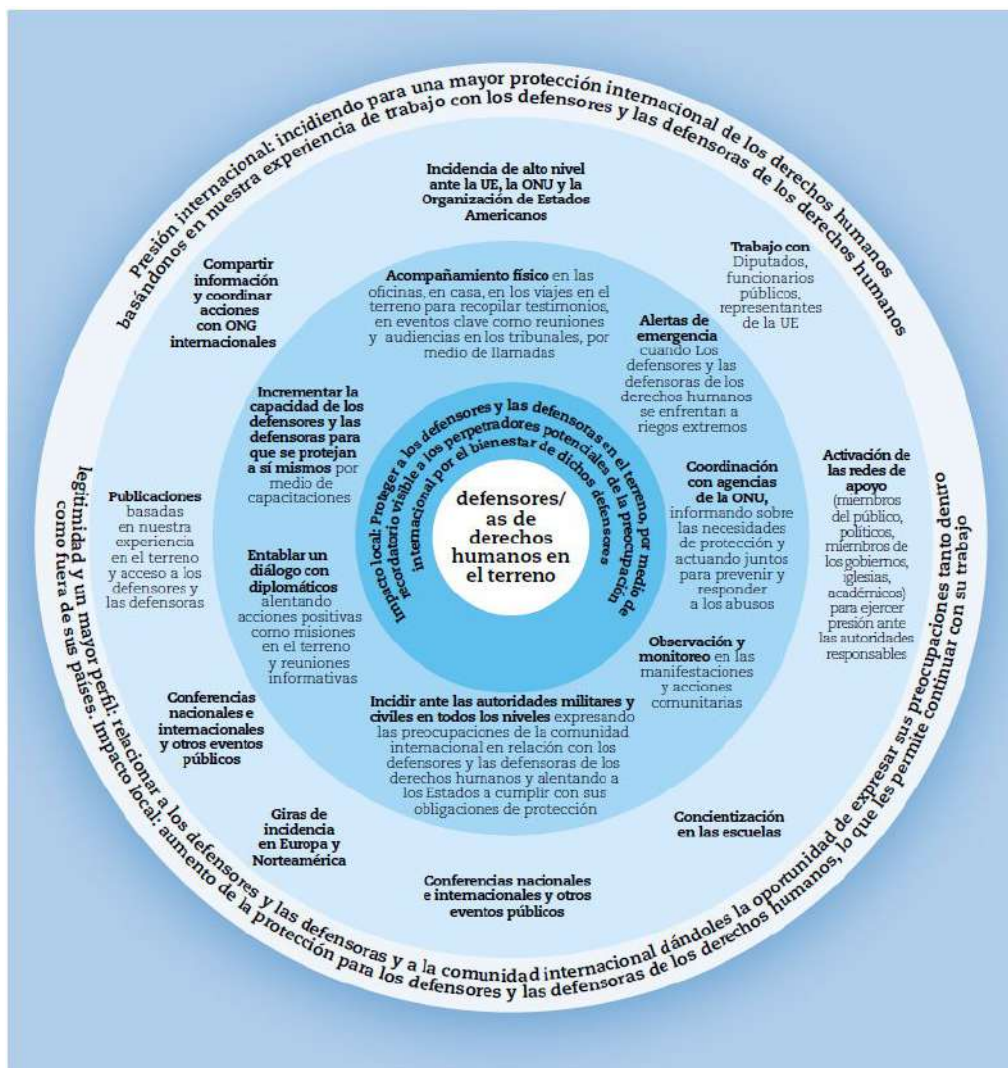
Presión internacional: incidiendo para una mayor protección internacional de los derechos humanos basándonos en nuestra experiencia de trabajo con los defensores y las defensoras de los derechos humanos

Incidencia de alto nivel ante la UE, la ONU y la Organización de Estados Americanos

Compartir información y coordinar acciones con ONG internacionales

Trabajo con Diputados, funcionarios públicos, representantes de la UE

Acompañamiento físico en las oficinas, en casa, en los viajes en el terreno para recopilar testimonios, en eventos clave como reuniones y audiencias en los tribunales, por medio de llamadas

Alertas de emergencia cuando Los defensores y las defensoras de los derechos humanos se enfrentan a riegos extremos

Incrementar la capacidad de los defensores y las defensoras para que se protejan a sí mismos por medio de capacitaciones

Impacto local: Proteger a los defensores y las defensoras en el terreno, por medio de recordatorio visible a los perpetradores potenciales de la preocupación internacional por el bienestar de dichos defensores

defensores/as de derechos humanos en el terreno

Coordinación con agencias de la ONU, informando sobre las necesidades de protección y actuando juntos para prevenir y responder a los abusos

Activación de las redes de apoyo (miembros del público, políticos, miembros de los gobiernos, iglesias, académicos) para ejercer presión ante las autoridades responsables

Publicaciones basadas en nuestra experiencia en el terreno y acceso a los defensores y las defensoras

Entablar un diálogo con diplomáticos alentando acciones positivas como misiones en el terreno y reuniones informativas

Observación y monitoreo en las manifestaciones y acciones comunitarias

Conferencias nacionales e internacionales y otros eventos públicos

Incidir ante las autoridades militares y civiles en todos los niveles expresando las preocupaciones de la comunidad internacional en relación con los defensores y las defensoras de los derechos humanos y alentando a los Estados a cumplir con sus obligaciones de protección

Giras de incidencia en Europa y Norteamérica

Concientización en las escuelas

Conferencias nacionales e internacionales y otros eventos públicos

legitimidad y un mayor perfil: relacionar a los defensores y las defensoras y a la comunidad internacional dándoles la oportunidad de expresar sus preocupaciones tanto dentro como fuera de sus países. Impacto local: aumento de la protección para los defensores y las defensoras de los derechos humanos, lo que les permite continuar con su trabajo